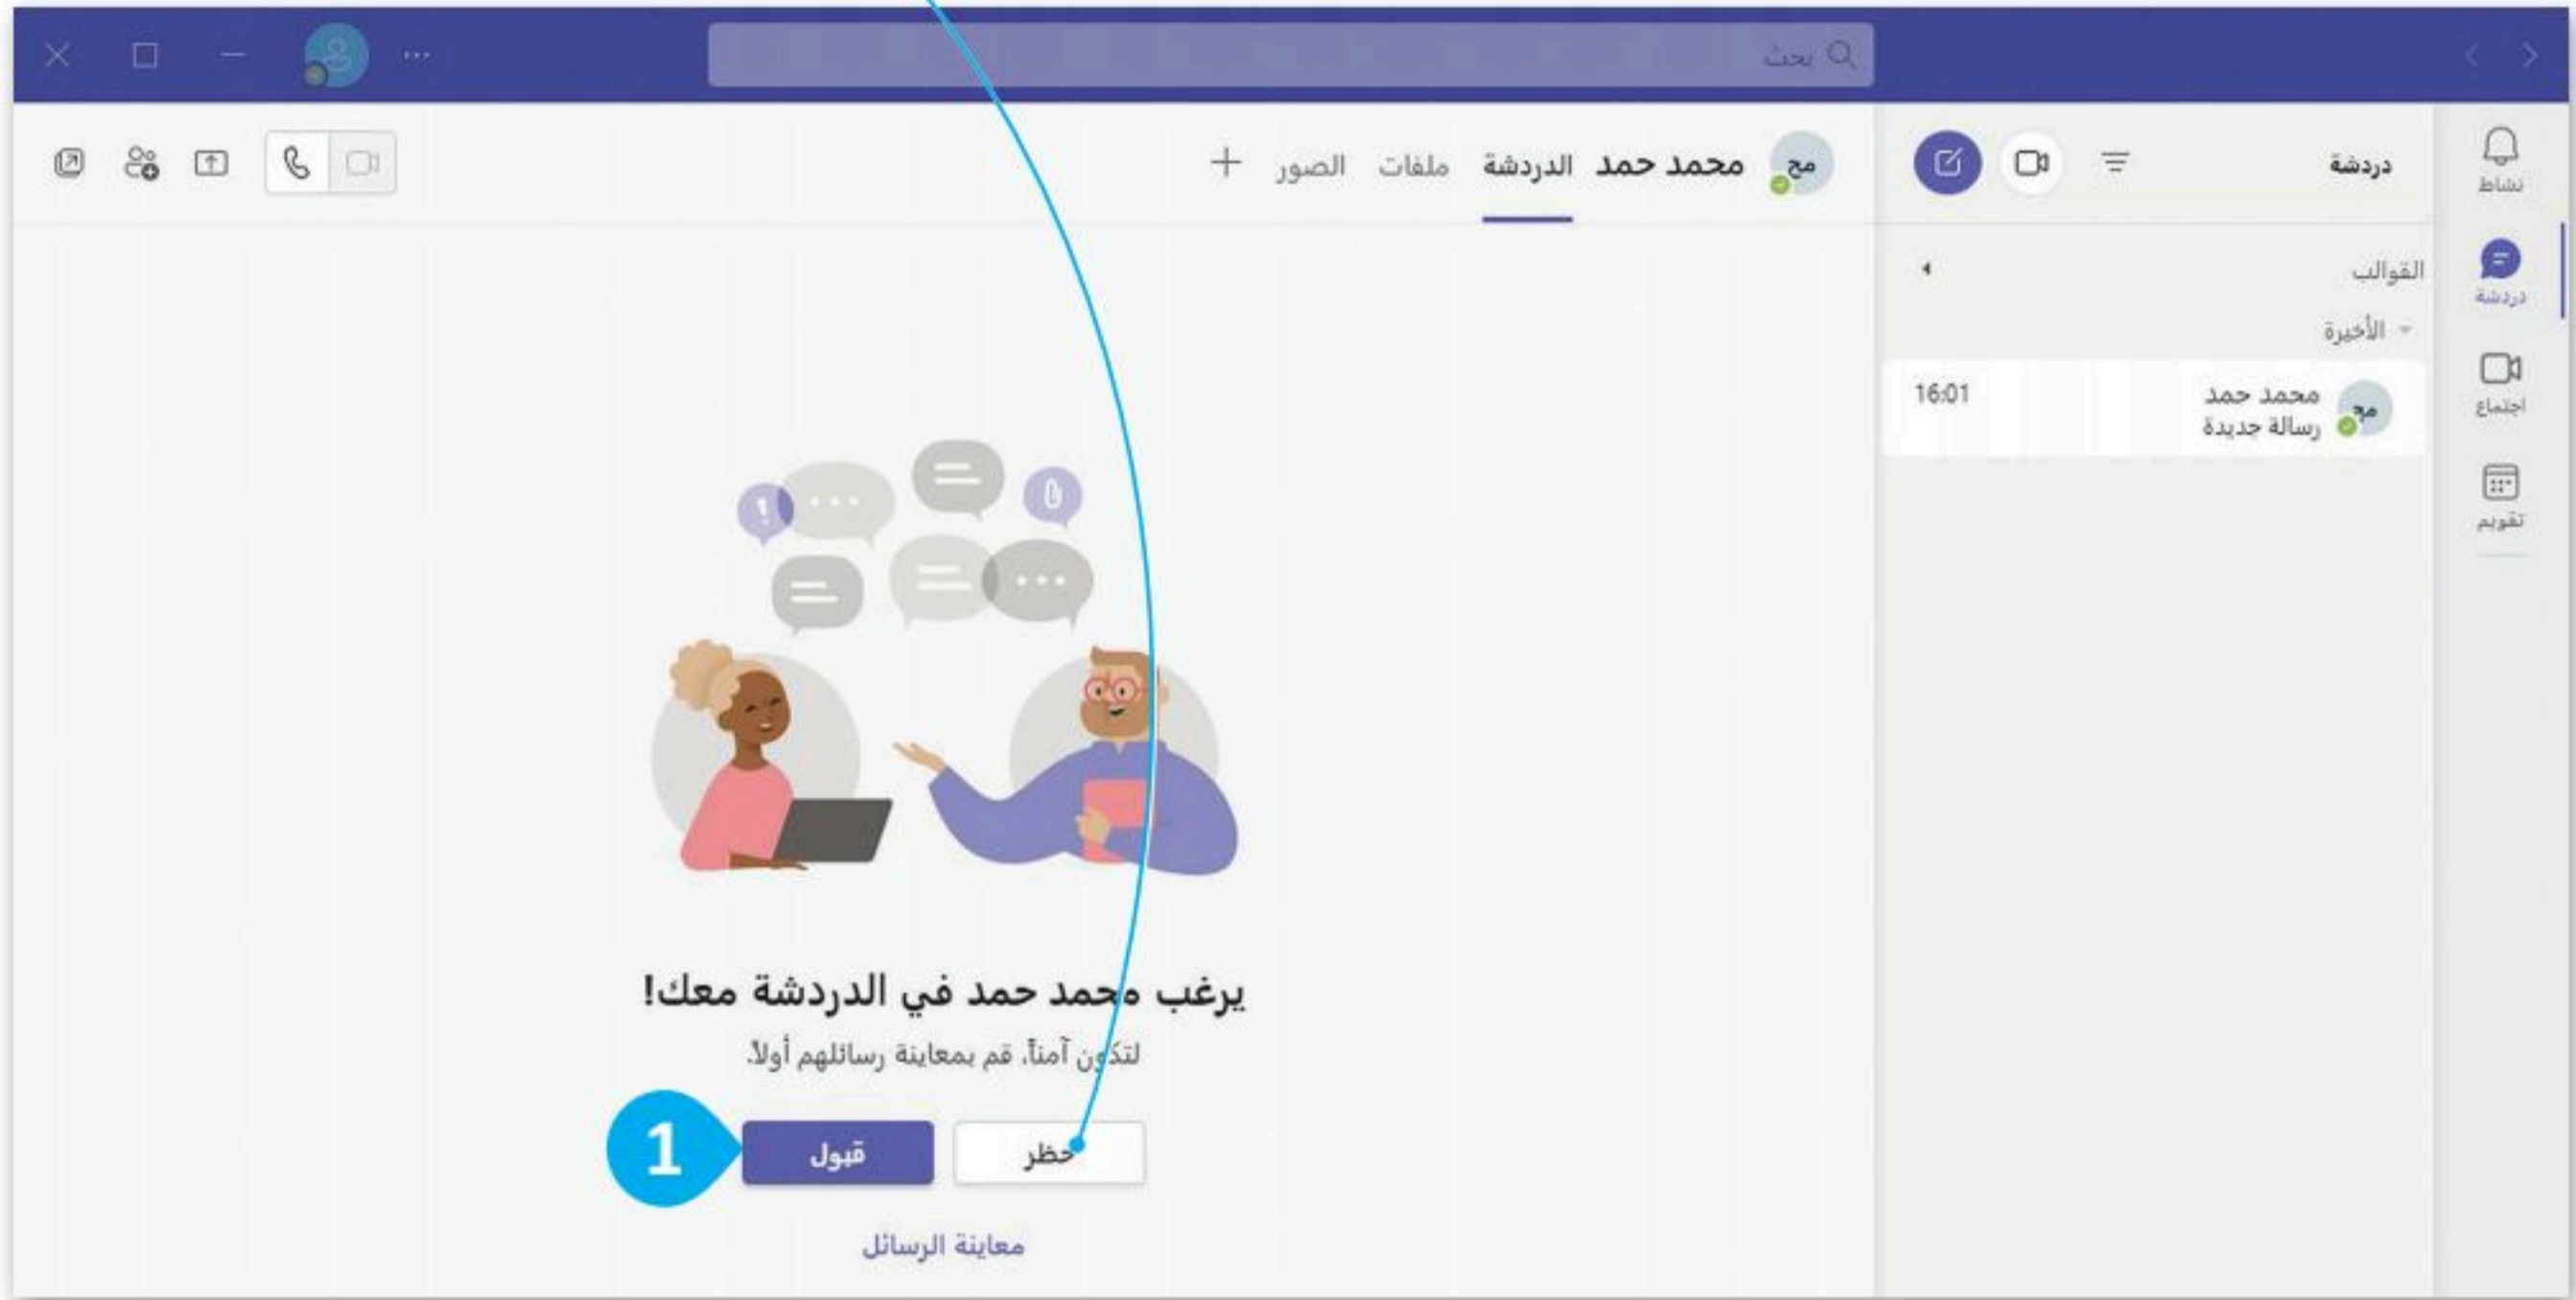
بحث

نشاط
دردشة
اجتماع
تقويم

دردشة
القوالب
الأخيرة
مح
محمد حمد
رسالة جديدة
16:01

مح
محمد حمد
الدردشة
ملفات
الصور
+

يرغب محمد حمد في الدردشة معك!
لتكون آمناً، قم بمعاينة رسائلهم أولاً.

حظر
قبول
1

معاينة الرسائل